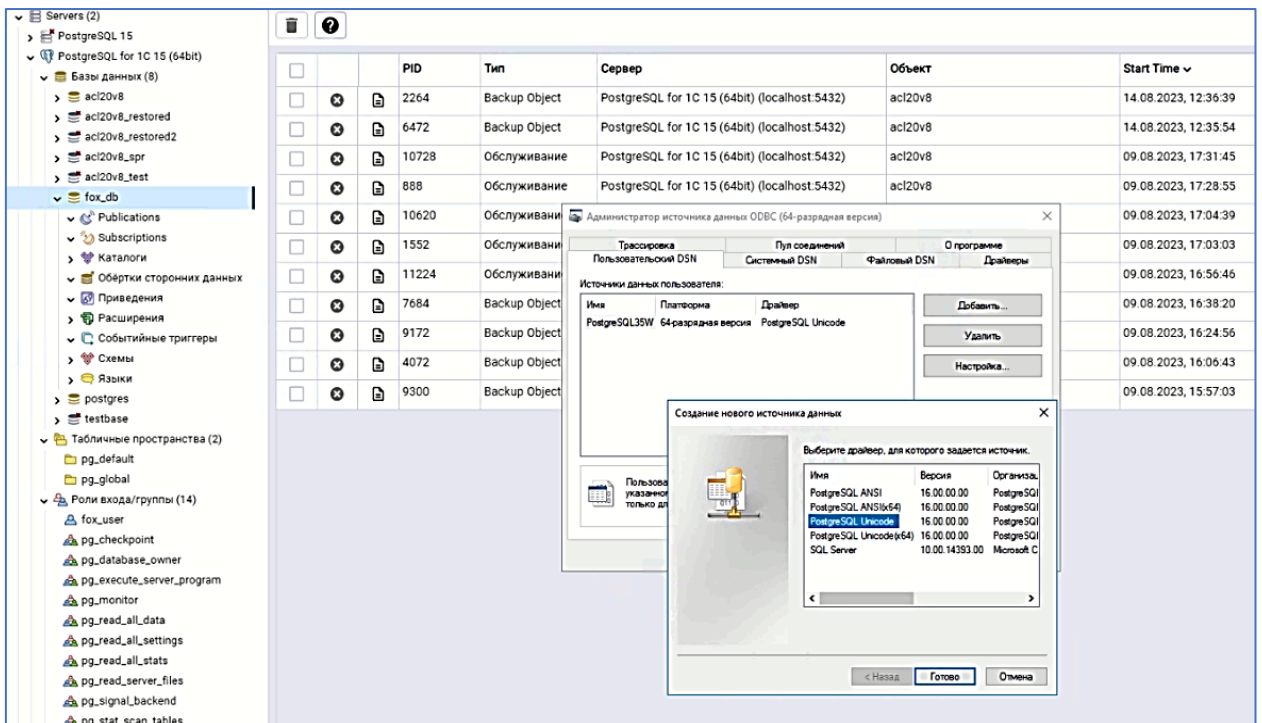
Servers (2)
PostgreSQL 15
PostgreSQL for 1C 15 (64bit)
Базы данных (8)
acl20v8
acl20v8_restored
acl20v8_restored2
acl20v8_spr
acl20v8_test
fox_db
Publications
Subscriptions
Каталоги
Обёртки сторонних данных
Приведения
Расширения
Событийные триггеры
Схемы
Языки
postgres
testbase
Табличные пространства (2)
pg_default
pg_global
Роли входа/группы (14)
fox_user
pg_checkpoint
pg_database_owner
pg_execute_server_program
pg_monitor
pg_read_all_data
pg_read_all_settings
pg_read_all_stats
pg_read_server_files
pg_signal_backend
pg_stat_scan_tables

| | | | PID | Тип | Сервер | Объект | Start Time |
|---|---|---|---|---|---|---|---|
| | | | 2264 | Backup Object | PostgreSQL for 1C 15 (64bit) (localhost:5432) | acl20v8 | 14.08.2023, 12:36:39 |
| | | | 6472 | Backup Object | PostgreSQL for 1C 15 (64bit) (localhost:5432) | acl20v8 | 14.08.2023, 12:35:54 |
| | | | 10728 | Обслуживание | PostgreSQL for 1C 15 (64bit) (localhost:5432) | acl20v8 | 09.08.2023, 17:31:45 |
| | | | 888 | Обслуживание | PostgreSQL for 1C 15 (64bit) (localhost:5432) | acl20v8 | 09.08.2023, 17:28:55 |
| | | | 10620 | Обслуживани | | | 09.08.2023, 17:04:39 |
| | | | 1552 | Обслуживани | | | 09.08.2023, 17:03:03 |
| | | | 11224 | Обслуживани | | | 09.08.2023, 16:56:46 |
| | | | 7684 | Backup Object | | | 09.08.2023, 16:38:20 |
| | | | 9172 | Backup Object | | | 09.08.2023, 16:24:56 |
| | | | 4072 | Backup Object | | | 09.08.2023, 16:06:43 |
| | | | 9300 | Backup Object | | | 09.08.2023, 15:57:03 |

Администратор источника данных ODBC (64-разрядная версия)
Трассировка
Пул соединений
О программе
Пользовательский DSN
Системный DSN
Файловый DSN
Драйверы
Источники данных пользователя:
| Имя | Платформа | Драйвер |
|---|---|---|
| PostgreSQL35W | 64-разрядная версия | PostgreSQL Unicode |
Добавить...
Удалить
Настройка...
Пользова указанно только дл

Создание нового источника данных
Выберите драйвер, для которого задается источник.
| Имя | Версия | Организа |
|---|---|---|
| PostgreSQL ANSI | 16.00.00.00 | PostgreSQI |
| PostgreSQL ANSI(x64) | 16.00.00.00 | PostgreSQI |
| PostgreSQL Unicode | 16.00.00.00 | PostgreSQI |
| PostgreSQL Unicode(x64) | 16.00.00.00 | PostgreSQI |
| SQL Server | 10.00.14393.00 | Microsoft C |
< Назад
Готово
Отмена